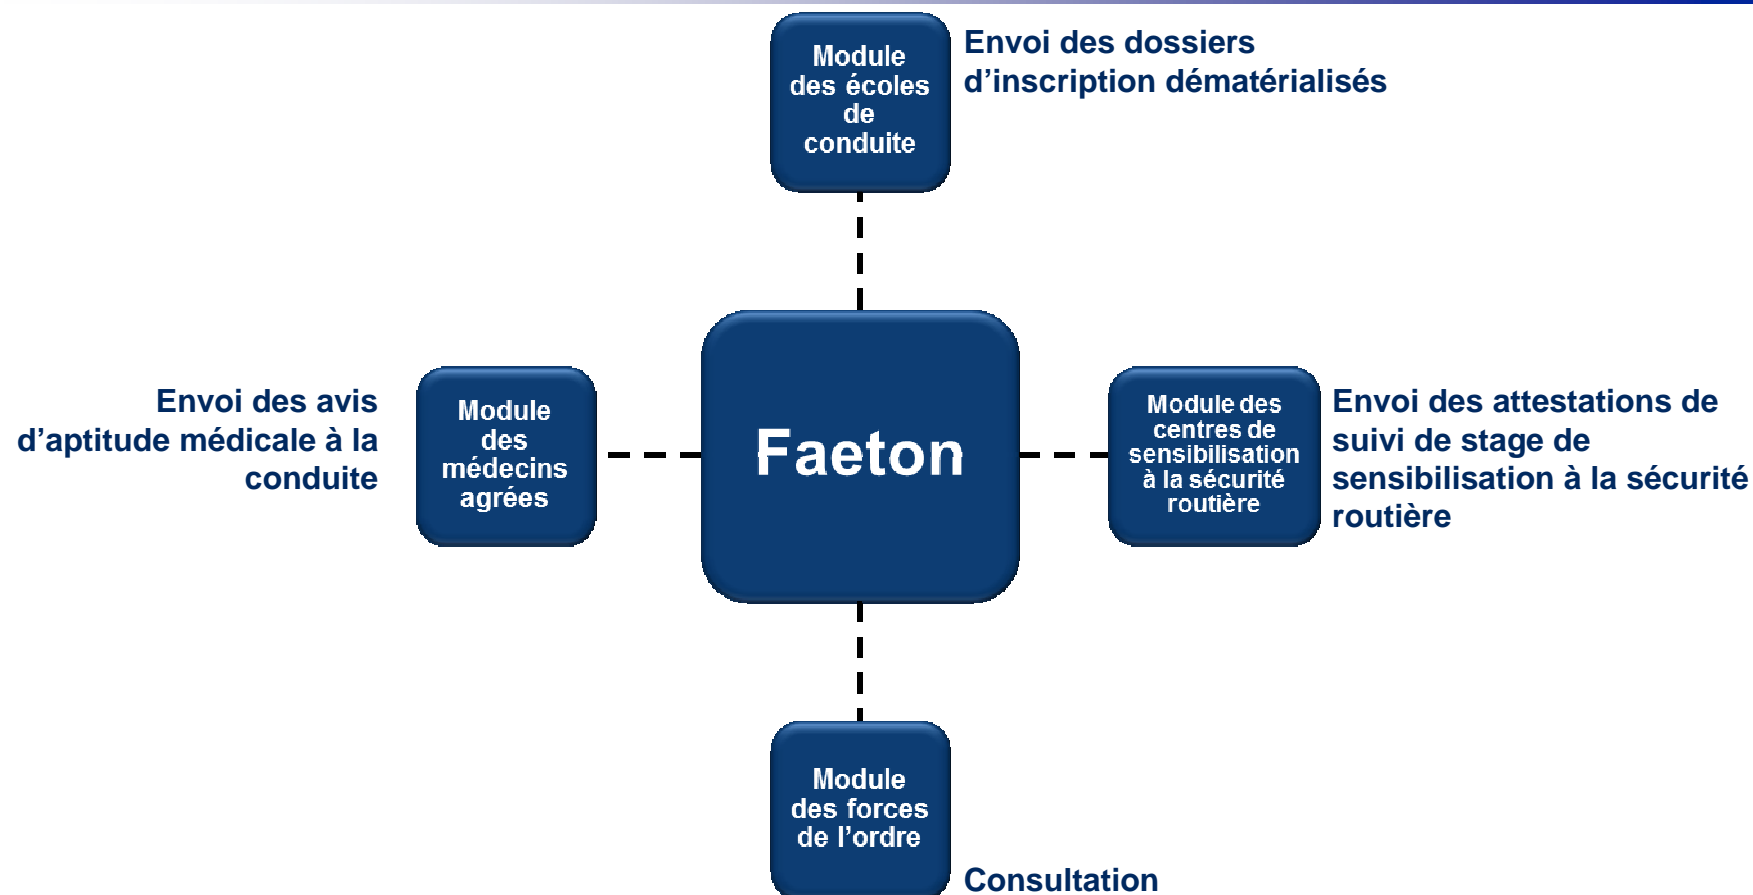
Module des écoles de conduite

Envoi des dossiers d’inscription dématérialisés

Envoi des avis d’aptitude médicale à la conduite

Module des médecins agrées

Faeton

Module des centres de sensibilisation à la sécurité routière

Envoi des attestations de suivi de stage de sensibilisation à la sécurité routière

Module des forces de l’ordre

Consultation